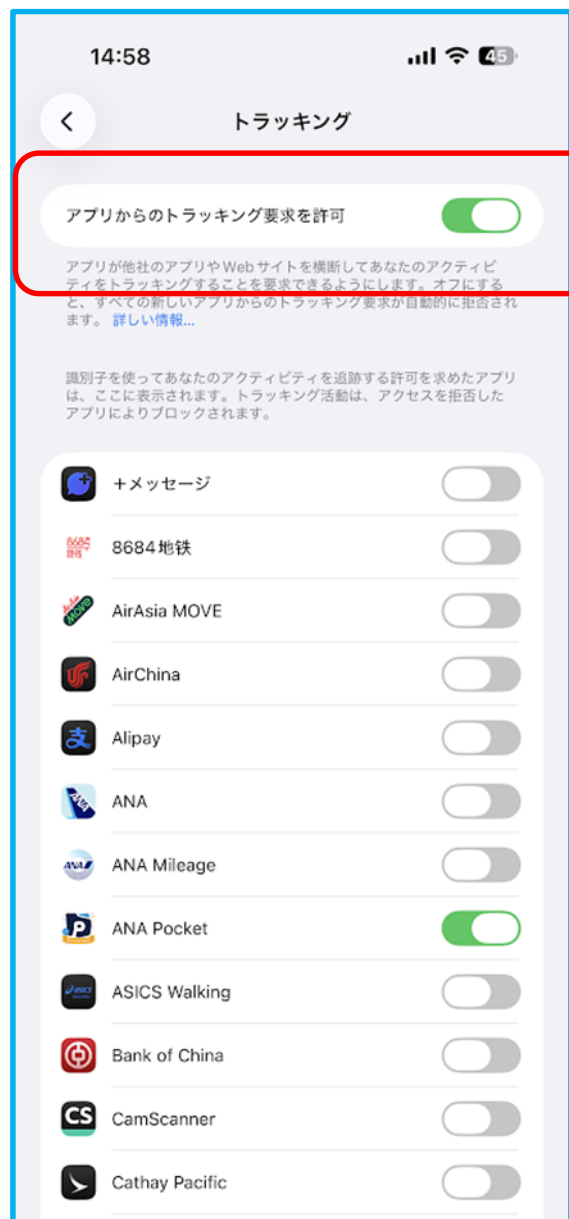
14:58

45

トラッキング

アプリからのトラッキング要求を許可

アプリが他社のアプリやWebサイトを横断してあなたのアクティビティをトラッキングすることを要求できるようにします。オフにすると、すべての新しいアプリからのトラッキング要求が自動的に拒否されます。 詳しい情報...

識別子を使ってあなたのアクティビティを追跡する許可を求めたアプリは、ここに表示されます。トラッキング活動は、アクセスを拒否したアプリによりブロックされます。

+メッセージ

8684地铁

AirAsia MOVE

AirChina

Alipay

ANA

ANA Mileage

ANA Pocket

ASICS Walking

Bank of China

CamScanner

Cathay Pacific